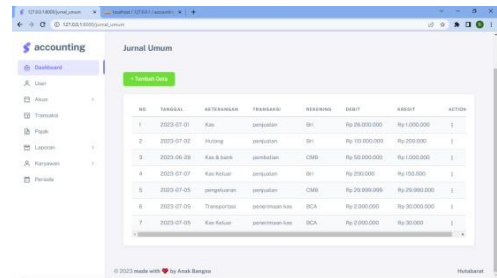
127.0.0.1:8000/jurnal_umum | localhost / 127.0.0.1 / accountin | +

127.0.0.1:8000/jurnal_umum

accounting

Dashboard
User
Akun
Transaksi
Pajak
Laporan
Karyawan
Periode

Jurnal Umum

+ Tambah Data

| NO | TANGGAL | KETERANGAN | TRANSAKSI | REKENING | DEBIT | KREDIT | ACTION |
|---|---|---|---|---|---|---|---|
| 1 | 2023-07-01 | Kas | penjualan | Bri | Rp 26.000.000 | Rp 1.000.000 | ⋮ |
| 2 | 2023-07-02 | Hutang | penjualan | Bri | Rp 10.000.000 | Rp 200.000 | ⋮ |
| 3 | 2023-06-28 | Kas & bank | pembelian | CIMB | Rp 50.000.000 | Rp 1.000.000 | ⋮ |
| 4 | 2023-07-07 | Kas Keluar | penjualan | Bri | Rp 200.000 | Rp 150.000 | ⋮ |
| 5 | 2023-07-05 | pengeluaran | penjualan | CIMB | Rp 29.999.999 | Rp 29.000.000 | ⋮ |
| 6 | 2023-07-05 | Transportasi | penerimaan kas | BCA | Rp 2.000.000 | Rp 30.000.000 | ⋮ |
| 7 | 2023-07-05 | Kas Keluar | penerimaan kas | BCA | Rp 2.000.000 | Rp 30.000 | ⋮ |

© 2023 made with ♥ by Anak Bangsa

Hutabarat